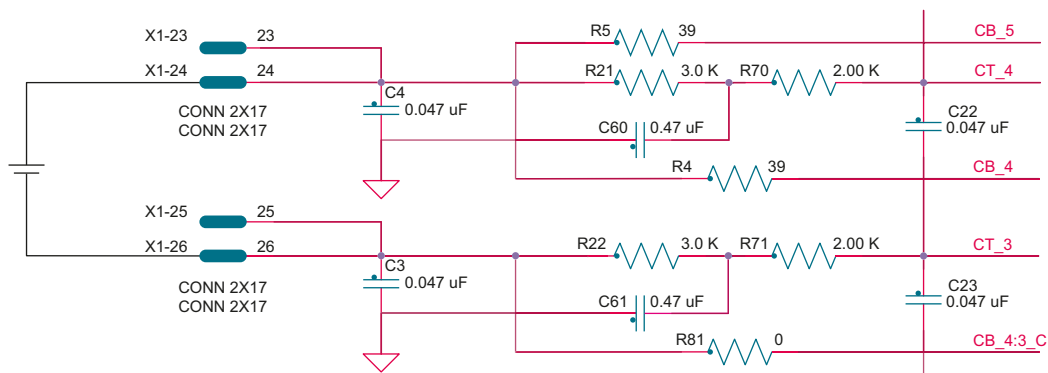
X1-23
23
X1-24
24
CONN 2X17
CONN 2X17
C4
0.047 uF
R5
39
CB_5
R21
3.0 K
R70
2.00 K
CT_4
C22
0.047 uF
C60
0.47 uF
R4
39
CB_4
X1-25
25
X1-26
26
CONN 2X17
CONN 2X17
C3
0.047 uF
R22
3.0 K
R71
2.00 K
CT_3
C23
0.047 uF
C61
0.47 uF
R81
0
CB_4:3_C